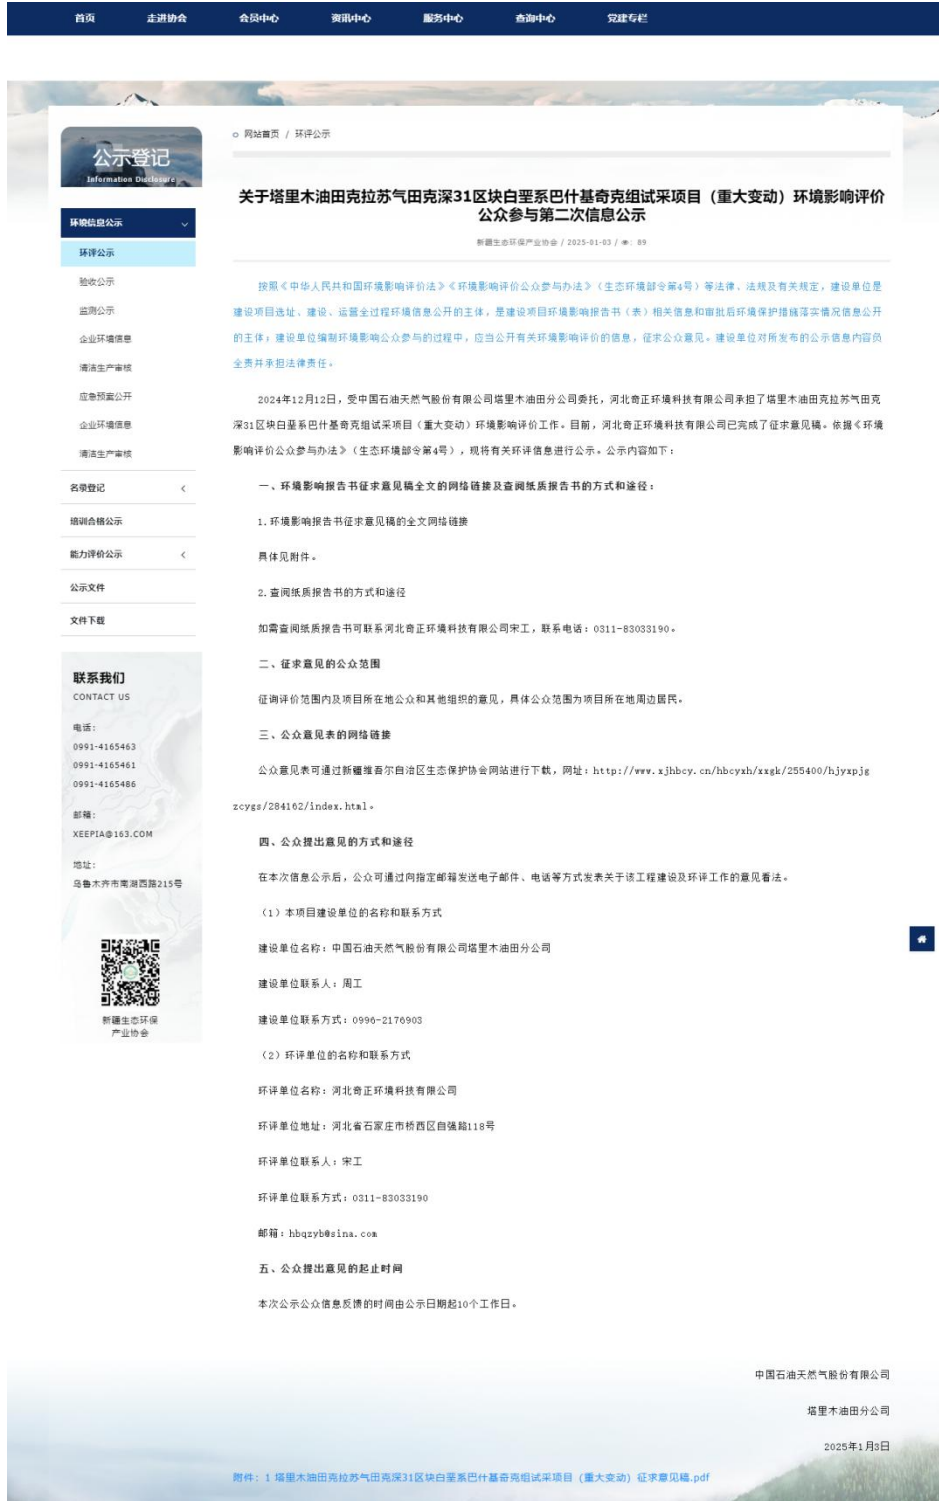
首页 走进协会 会员中心 资讯中心 服务中心 查询中心 党建专栏

公示登记
Information Disclosure

环境信息公示
环评公示
验收公示
监测公示
企业环境信息
清洁生产审核
应急预案公开
企业环境信息
清洁生产审核
名录登记
培训合格公示
能力评价公示
公示文件
文件下载

联系我们
CONTACT US
电话：
0991-4165463
0991-4165461
0991-4165486
邮箱：
XEEPIA@163.COM
地址：
乌鲁木齐市南湖西路215号

新疆生态环保产业协会

网站首页 / 环评公示

关于塔里木油田克拉苏气田克深31区块白垩系巴什基奇克组试采项目（重大变动）环境影响评价公众参与第二次信息公示

新疆生态环保产业协会 / 2025-01-03 / 👁: 89

按照《中华人民共和国环境影响评价法》《环境影响评价公众参与办法》（生态环境部令第4号）等法律、法规及有关规定，建设单位是建设项目选址、建设、运营全过程环境信息公开的主体，是建设项目环境影响报告书（表）相关信息和审批后环境保护措施落实情况信息公开的主体；建设单位编制环境影响公众参与的过程中，应当公开有关环境影响评价的信息，征求公众意见。建设单位对所发布的公示信息内容负全责并承担法律责任。

2024年12月12日，受中国石油天然气股份有限公司塔里木油田分公司委托，河北奇正环境科技有限公司承担了塔里木油田克拉苏气田克深31区块白垩系巴什基奇克组试采项目（重大变动）环境影响评价工作。目前，河北奇正环境科技有限公司已完成了征求意见稿。依据《环境影响评价公众参与办法》（生态环境部令第4号），现将有关环评信息进行公示。公示内容如下：

一、环境影响报告书征求意见稿全文的网络链接及查阅纸质报告书的方式和途径：

1.环境影响报告书征求意见稿的全文网络链接

具体见附件。

2.查阅纸质报告书的方式和途径

如需查阅纸质报告书可联系河北奇正环境科技有限公司宋工，联系电话：0311-83033190。

二、征求意见的公众范围

征询评价范围内及项目所在地公众和其他组织的意见，具体公众范围为项目所在地周边居民。

三、公众意见表的网络链接

公众意见表可通过新疆维吾尔自治区生态保护协会网站进行下载，网址：http://www.xjhbcy.cn/hbcyxh/xxgk/255400/hjyxpjgzcygs/284162/index.html。

四、公众提出意见的方式和途径

在本次信息公示后，公众可通过向指定邮箱发送电子邮件、电话等方式发表关于该工程建设及环评工作的意见看法。

（1）本项目建设单位的名称和联系方式

建设单位名称：中国石油天然气股份有限公司塔里木油田分公司

建设单位联系人：周工

建设单位联系方式：0996-2176903

（2）环评单位的名称和联系方式

环评单位名称：河北奇正环境科技有限公司

环评单位地址：河北省石家庄市桥西区自强路118号

环评单位联系人：宋工

环评单位联系方式：0311-83033190

邮箱：hbqzyb@sina.com

五、公众提出意见的起止时间

本次公示公众信息反馈的时间由公示日期起10个工作日。

中国石油天然气股份有限公司
塔里木油田分公司
2025年1月3日

附件：1 塔里木油田克拉苏气田克深31区块白垩系巴什基奇克组试采项目（重大变动）征求意见稿.pdf